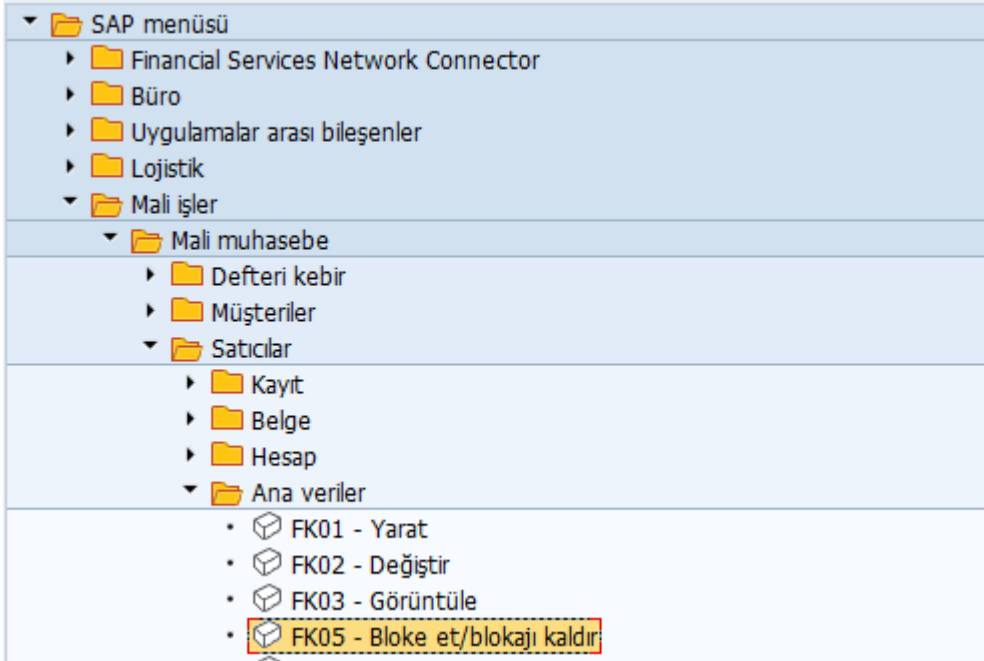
SAP menüsü
Financial Services Network Connector
Büro
Uygulamalar arası bileşenler
Lojistik
Mali işler
Mali muhasebe
Defteri kebir
Müşteriler
Satıcılar
Kayıt
Belge
Hesap
Ana veriler
FK01 - Yarat
FK02 - Değiştir
FK03 - Görüntüle
FK05 - Bloke et/blokajı kaldır